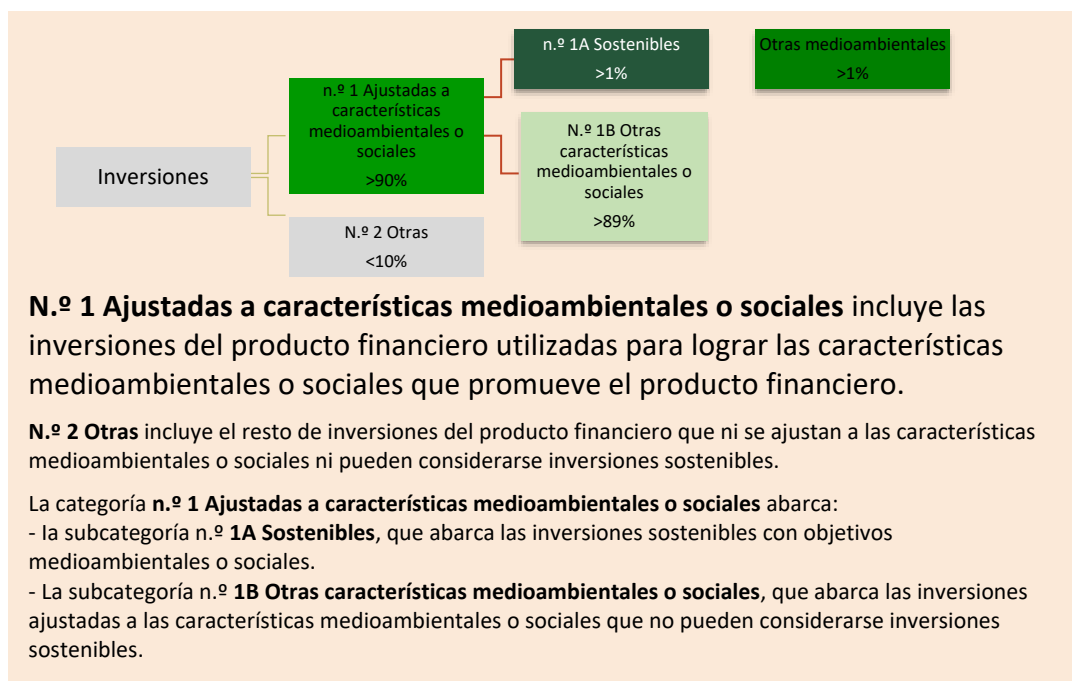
Inversiones

n.º 1 Ajustadas a características medioambientales o sociales
>90%

N.º 2 Otras
<10%

n.º 1A Sostenibles
>1%

N.º 1B Otras características medioambientales o sociales
>89%

Otras medioambientales
>1%

**N.º 1 Ajustadas a características medioambientales o sociales** incluye las inversiones del producto financiero utilizadas para lograr las características medioambientales o sociales que promueve el producto financiero.

**N.º 2 Otras** incluye el resto de inversiones del producto financiero que ni se ajustan a las características medioambientales o sociales ni pueden considerarse inversiones sostenibles.

La categoría **n.º 1 Ajustadas a características medioambientales o sociales** abarca:
- la subcategoría n.º **1A Sostenibles**, que abarca las inversiones sostenibles con objetivos medioambientales o sociales.
- La subcategoría n.º **1B Otras características medioambientales o sociales**, que abarca las inversiones ajustadas a las características medioambientales o sociales que no pueden considerarse inversiones sostenibles.